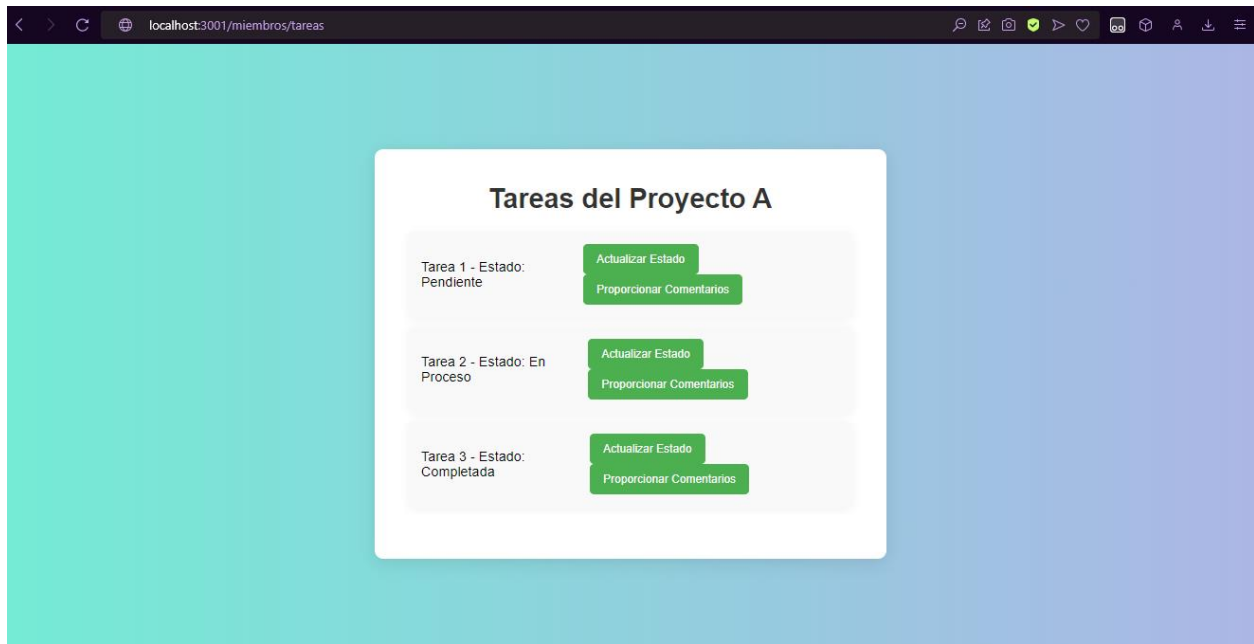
localhost:3001/miembros/tareas

Tareas del Proyecto A

Tarea 1 - Estado: Pendiente

Actualizar Estado

Proporcionar Comentarios

Tarea 2 - Estado: En Proceso

Actualizar Estado

Proporcionar Comentarios

Tarea 3 - Estado: Completada

Actualizar Estado

Proporcionar Comentarios